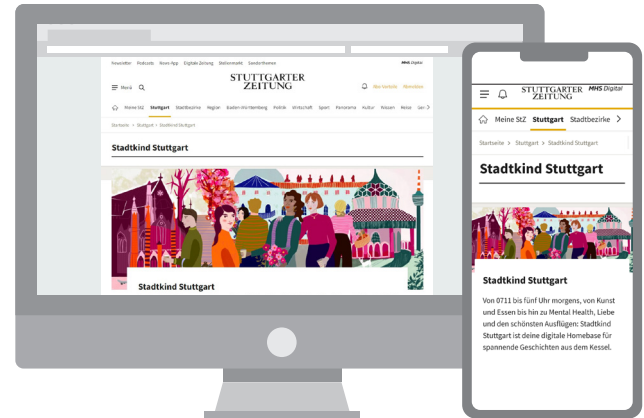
Newsletter Podcasts News-App Digitale Zeitung Stellenmarkt Sonderthemen MHS Digital

Menü

STUTTGARTER ZEITUNG

Meine StZ Stuttgart Stadtbezirke Region Baden-Württemberg Politik Wirtschaft Sport Panorama Kultur Reisen

Startseite > Stuttgart > Stadtkind Stuttgart

Stadtkind Stuttgart

Stadtkind Stuttgart

STUTTGARTER ZEITUNG MHS Digital

Meine StZ Stuttgart Stadtbezirke

Startseite > Stuttgart > Stadtkind Stuttgart

Stadtkind Stuttgart

Stadtkind Stuttgart

Von 0711 bis fünf Uhr morgens, von Kunst und Essen bis hin zu Mental Health, Liebe und den schönsten Ausflügen: Stadtkind Stuttgart ist deine digitale Homebase für spannende Geschichten aus dem Kessel.